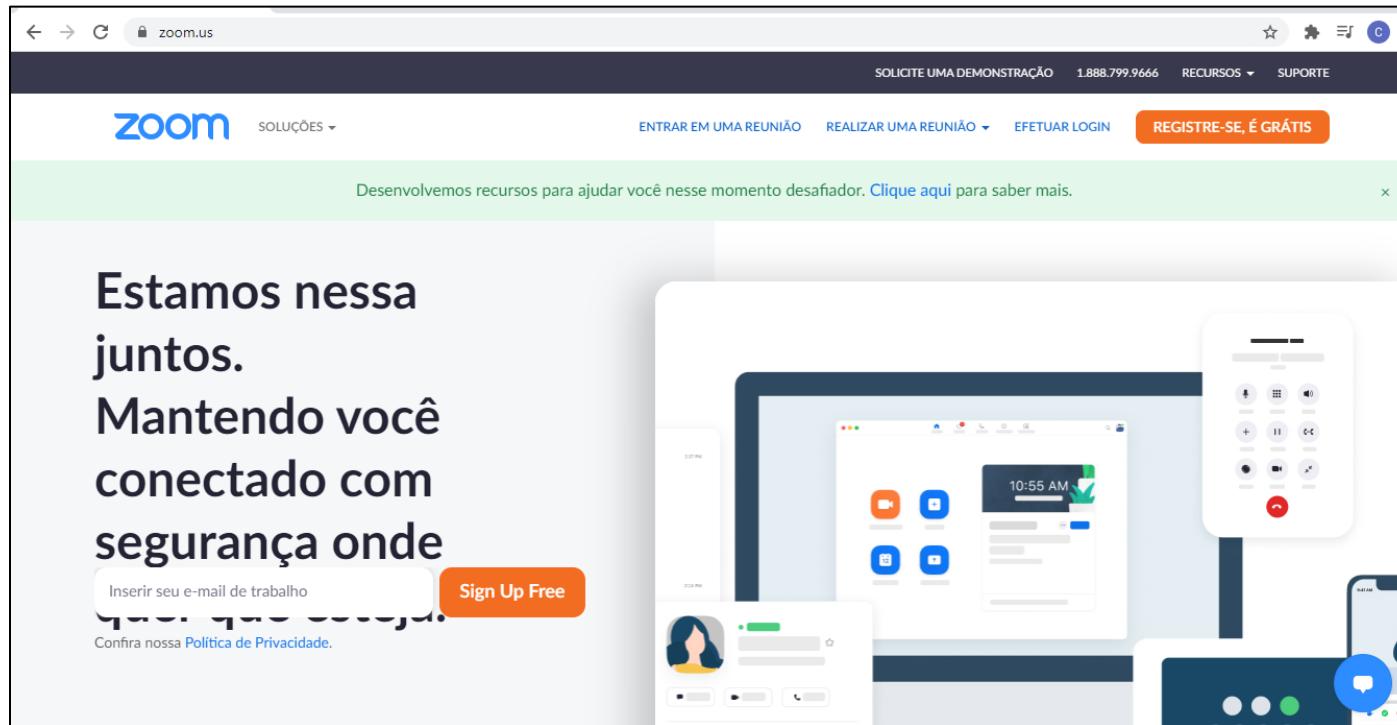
zoom.us

SOLICITE UMA DEMONSTRAÇÃO 1.888.799.9666 RECURSOS SUPORTE

zoom SOLUÇÕES

ENTRAR EM UMA REUNIÃO REALIZAR UMA REUNIÃO EFETUAR LOGIN REGISTRE-SE, É GRÁTIS

Desenvolvemos recursos para ajudar você nesse momento desafiador. Clique aqui para saber mais.

×

Estamos nessa juntos. Mantendo você conectado com segurança onde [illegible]

Inserir seu e-mail de trabalho

Sign Up Free

Confira nossa Política de Privacidade.

10:55 AM